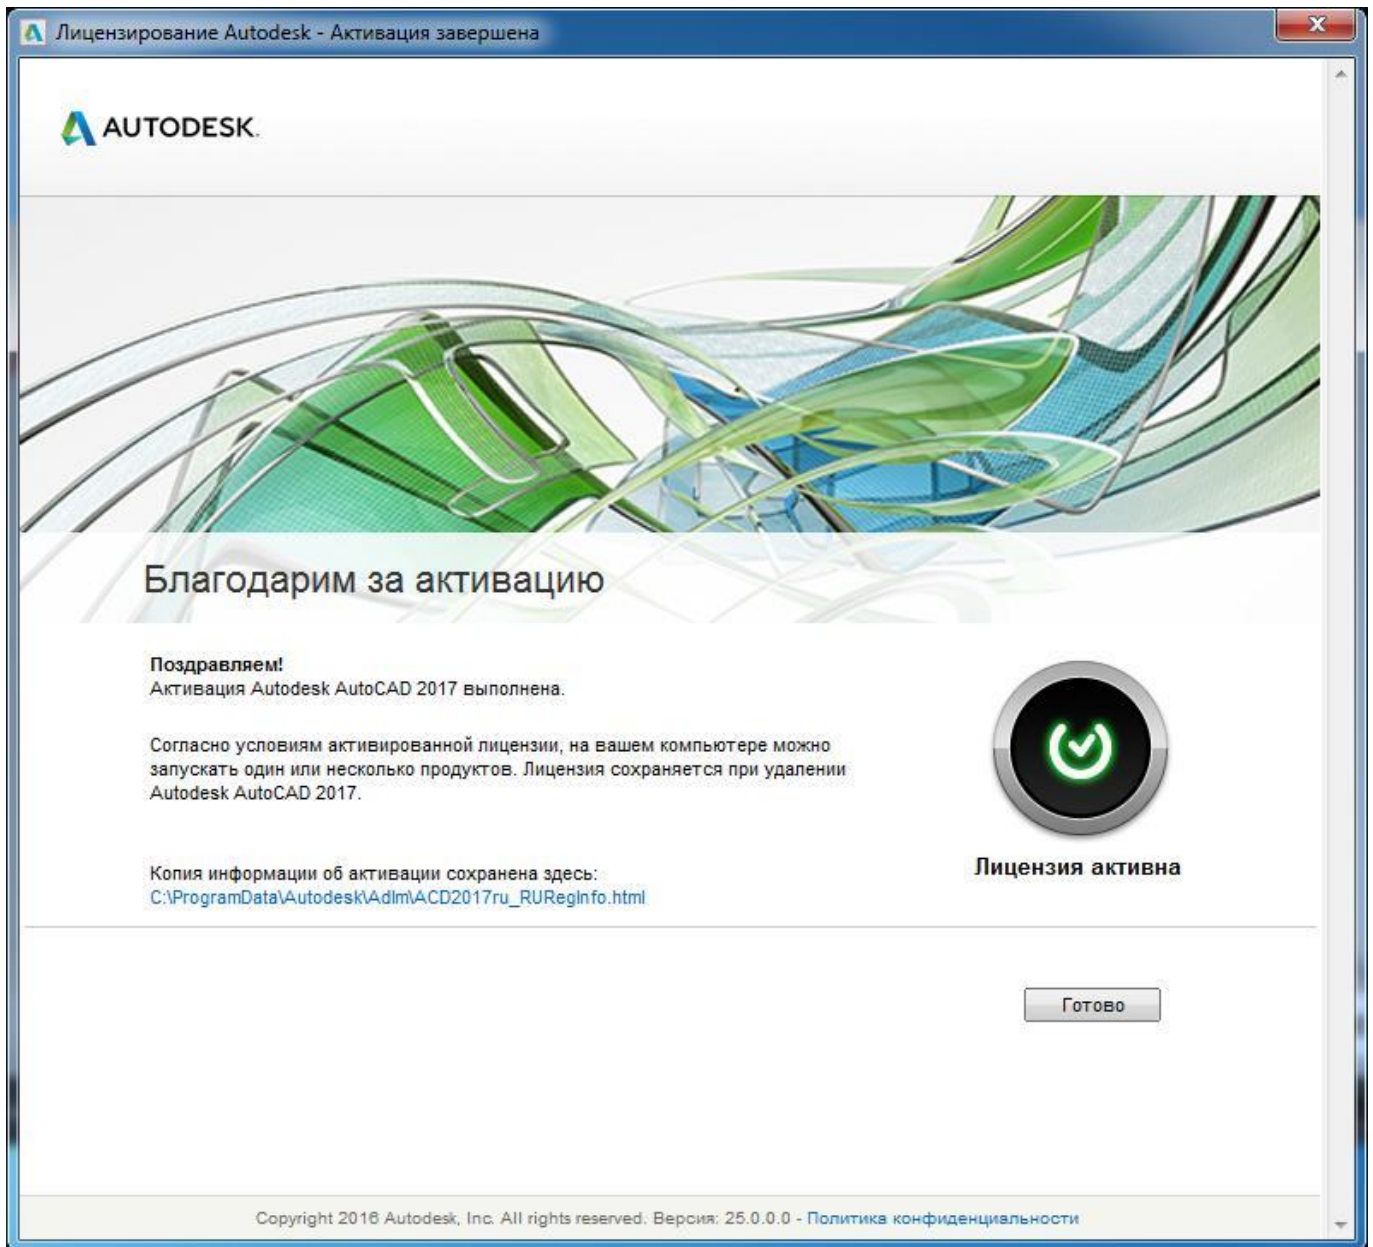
Лицензирование Autodesk - Активация завершена

AUTODESK.

Благодарим за активацию

Поздравляем!
Активация Autodesk AutoCAD 2017 выполнена.

Согласно условиям активированной лицензии, на вашем компьютере можно запускать один или несколько продуктов. Лицензия сохраняется при удалении Autodesk AutoCAD 2017.

Копия информации об активации сохранена здесь:
C:\ProgramData\Autodesk\Adlm\ACD2017ru_RURegInfo.html

Лицензия активна

Готово

Copyright 2016 Autodesk, Inc. All rights reserved. Версия: 25.0.0.0 - Политика конфиденциальности